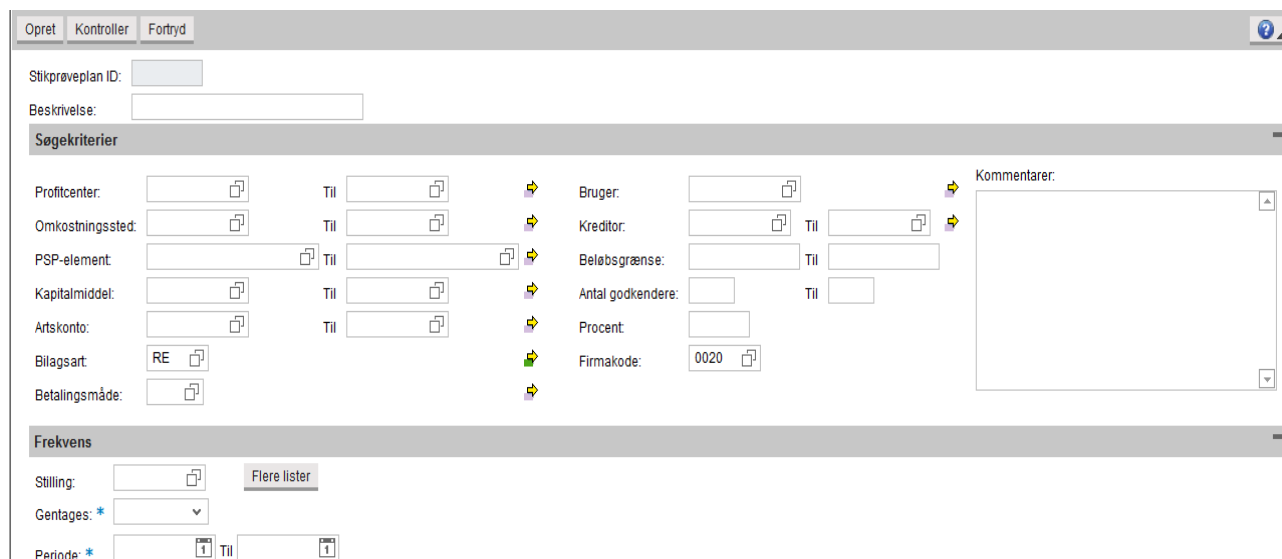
Opret Kontroller Fortryd

Stikprøveplan ID:

Beskrivelse:

Søgekriterier

Profitcenter: Til

Omkostningssted: Til

PSP-element: Til

Kapitalmiddel: Til

Artskonto: Til

Bilagsart: RE

Betalingsmåde:

Bruger:

Kreditor: Til

Beløbsgrænse: Til

Antal godkendere: Til

Procent:

Firmakode: 0020

Kommentarer:

Frekvens

Stilling: Flere lister

Gentages: *

Periode: * Til